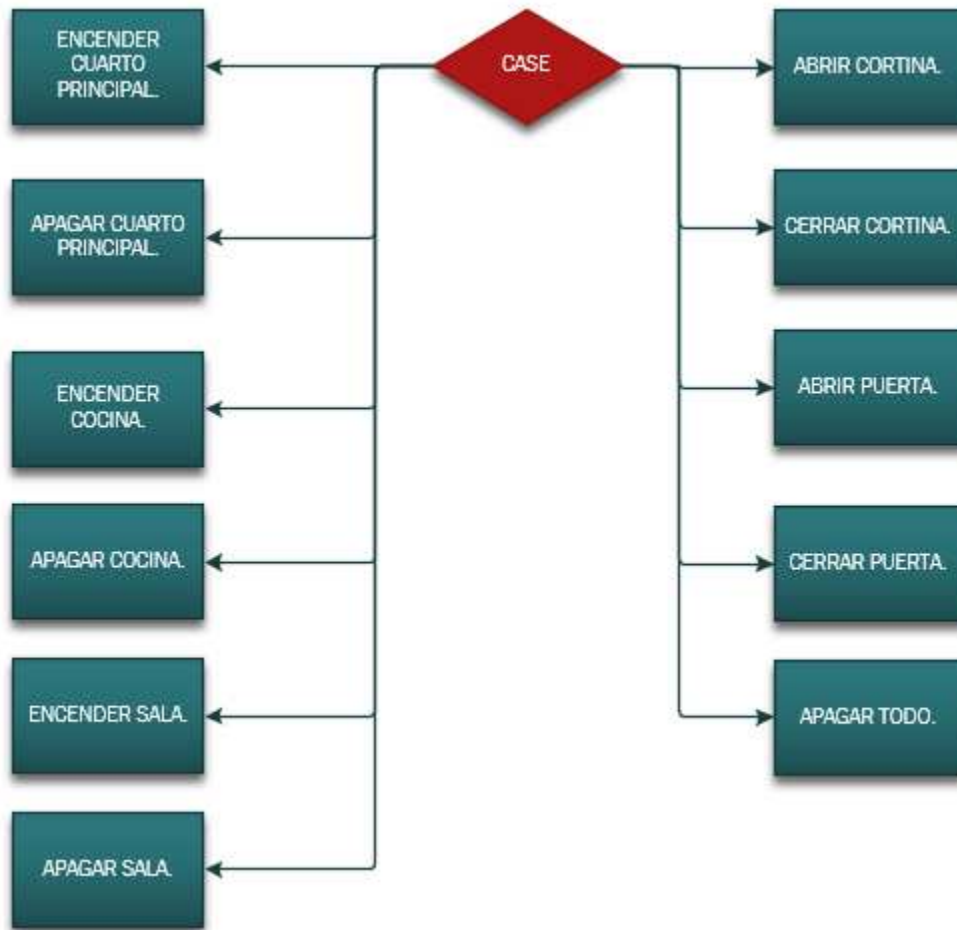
CASE

ENCENDER CUARTO PRINCIPAL.

APAGAR CUARTO PRINCIPAL.

ENCENDER COCINA.

APAGAR COCINA.

ENCENDER SALA.

APAGAR SALA.

ABRIR CORTINA.

CERRAR CORTINA.

ABRIR PUERTA.

CERRAR PUERTA.

APAGAR TODO.